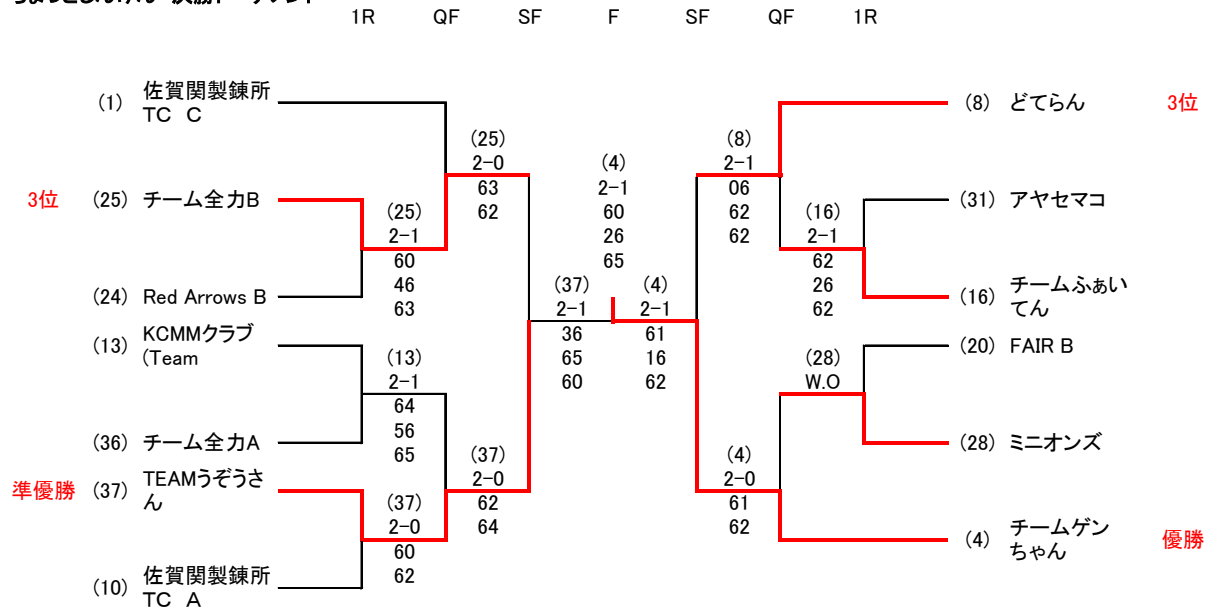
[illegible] 決勝トーナメント

1R QF SF F SF QF 1R

(1) 佐賀関製錬所 TC C

(25) 2−0 63 62

(4) 2−1 60 26 65

(8) 2−1 06 62 62

(8) どてらん 3位

3位 (25) チーム全力B

(25) 2−1 60 46 63

(16) 2−1 62 26 62

(31) アヤセマコ

(16) チームふぁいてん

(24) Red Arrows B

(37) 2−1 36 65 60

(4) 2−1 61 16 62

(13) KCMMクラブ (Team

(13) 2−1 64 56 65

(28) W.O

(20) FAIR B

(28) ミニオンズ

(36) チーム全力A

(37) 2−0 62 64

(4) 2−0 61 62

準優勝 (37) TEAMうぞうさん

(37) 2−0 60 62

(4) チームゲンちゃん 優勝

(10) 佐賀関製錬所 TC A